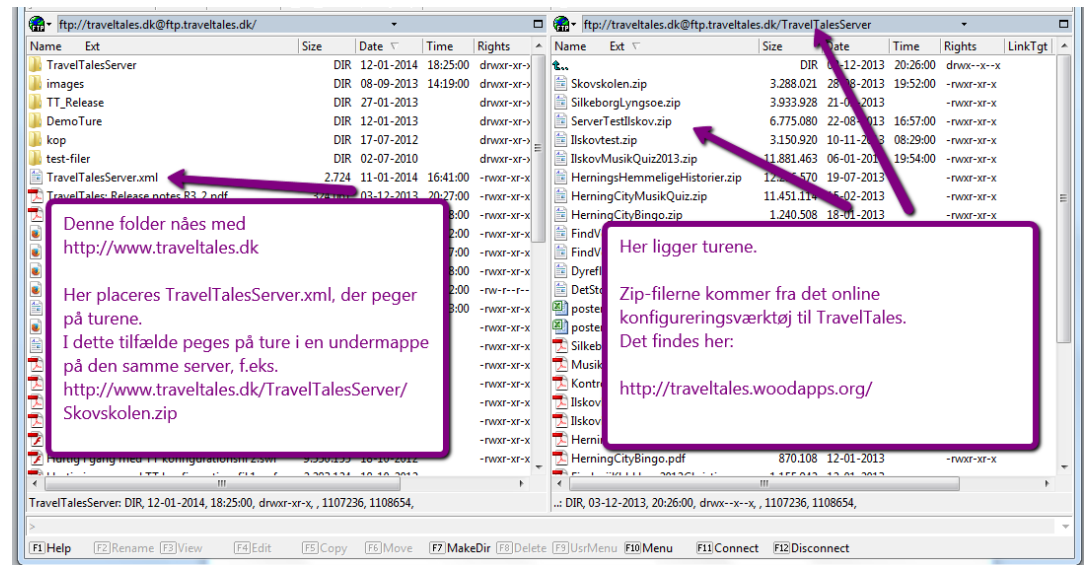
ftp://traveltales.dk@ftp.traveltales.dk/

| Name | Ext | Size | Date | Time | Rights |
|---|---|---|---|---|---|
| TravelTalesServer | | DIR | 12-01-2014 | 18:25:00 | drwxr-xr-x |
| images | | DIR | 08-09-2013 | 14:19:00 | drwxr-xr-x |
| TT_Release | | DIR | 27-01-2013 | | drwxr-xr-x |
| DemoTure | | DIR | 12-01-2013 | | drwxr-xr-x |
| kop | | DIR | 17-07-2012 | | drwxr-xr-x |
| test-filer | | DIR | 02-07-2010 | | drwxr-xr-x |
| TravelTalesServer.xml | | 2.724 | 11-01-2014 | 16:41:00 | -rwxr-xr-x |
| TravelTales: Release notes R3_2.pdf | | 374.006 | 03-12-2013 | 20:27:00 | -rwxr-xr-x |
| Hurtig i gang med TT konfigurationsfil2.swf | | 9.330.195 | 18-10-2012 | | -rwxr-xr-x |

Denne folder nåes med
http://www.traveltales.dk

Her placeres TravelTalesServer.xml, der peger på turene.
I dette tilfælde peges på ture i en undermappe på den samme server, f.eks.
http://www.traveltales.dk/TravelTalesServer/Skovskolen.zip

TravelTalesServer: DIR, 12-01-2014, 18:25:00, drwxr-xr-x, , 1107236, 1108654,

ftp://traveltales.dk@ftp.traveltales.dk/TravelTalesServer

| Name | Ext | Size | Date | Time | Rights | LinkTgt |
|---|---|---|---|---|---|---|
| .. | | DIR | 03-12-2013 | 20:26:00 | drwx--x--x | |
| Skovskolen.zip | | 3.288.021 | 28-08-2013 | 19:52:00 | -rwxr-xr-x | |
| SilkeborgLyngsoe.zip | | 3.933.928 | 21-08-2013 | | -rwxr-xr-x | |
| ServerTestIlskov.zip | | 6.775.080 | 22-08-2013 | 16:57:00 | -rwxr-xr-x | |
| Ilskovtest.zip | | 3.150.920 | 10-11-2013 | 08:29:00 | -rwxr-xr-x | |
| IlskovMusikQuiz2013.zip | | 11.881.463 | 06-01-2014 | 19:54:00 | -rwxr-xr-x | |
| HerningsHemmeligeHistorier.zip | | 12.2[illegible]570 | 19-07-2013 | | -rwxr-xr-x | |
| HerningCityMusikQuiz.zip | | 11.451.114 | 25-02-2013 | | -rwxr-xr-x | |
| HerningCityBingo.zip | | 1.240.508 | 18-01-2013 | | -rwxr-xr-x | |
| HerningCityBingo.pdf | | 870.108 | 12-01-2013 | | -rwxr-xr-x | |

Her ligger turene.

Zip-filerne kommer fra det online konfigureringsværktøj til TravelTales.
Det findes her:

http://traveltales.woodapps.org/

..: DIR, 03-12-2013, 20:26:00, drwx--x--x, , 1107236, 1108654,

F1 Help F2 Rename F3 View F4 Edit F5 Copy F6 Move F7 MakeDir F8 Delete F9 UsrMenu F10 Menu F11 Connect F12 Disconnect